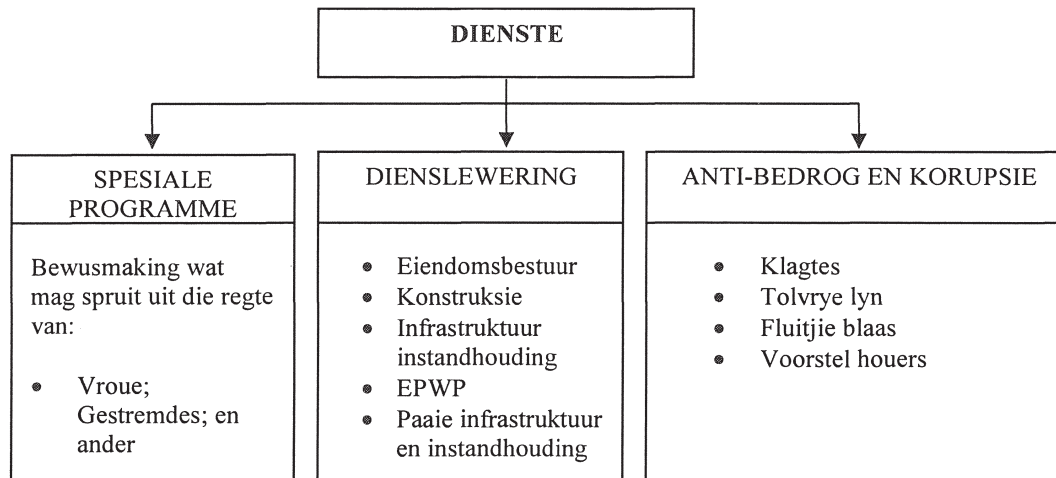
DIENSTE

SPESIALE PROGRAMME

Bewusmaking wat mag spruit uit die regte van:

- Vroue; Gestremdes; en ander

DIENSLEWERING

- Eiendomsbestuur
- Konstruksie
- Infrastruktuur instandhouding
- EPWP
- Paaie infrastruktuur en instandhouding

ANTI-BEDROG EN KORUPSIE

- Klagtes
- Tolvrye lyn
- Fluitjie blaas
- Voorstel houers